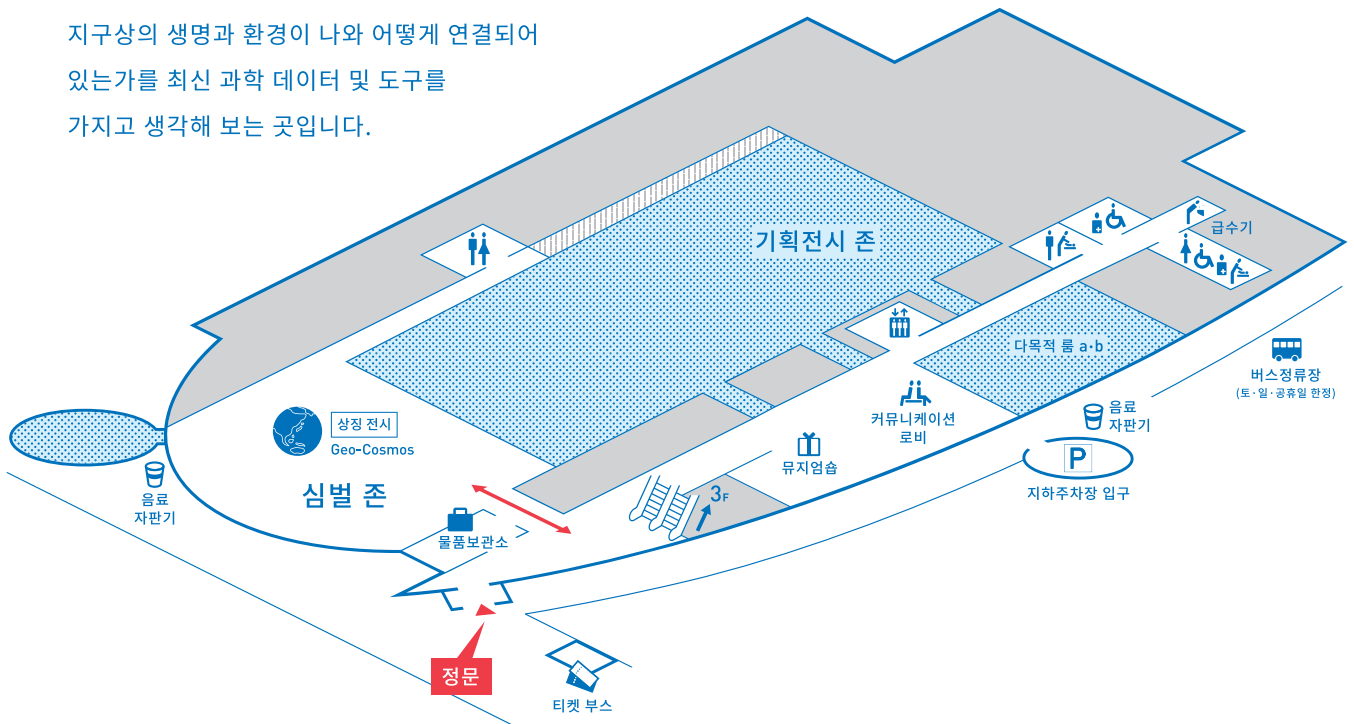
지구상의 생명과 환경이 나와 어떻게 연결되어 있는가를 최신 과학 데이터 및 도구를 가지고 생각해 보는 곳입니다.

기획전시 존

급수기

다목적 룸 a·b

버스정류장
(토·일·공휴일 한정)

음료
자판기

커뮤니케이션
로비

상징 전시
Geo-Cosmos

뮤지엄숍

심벌 존

3F

P

지하주차장 입구

음료
자판기

물품보관소

정문

티켓 부스